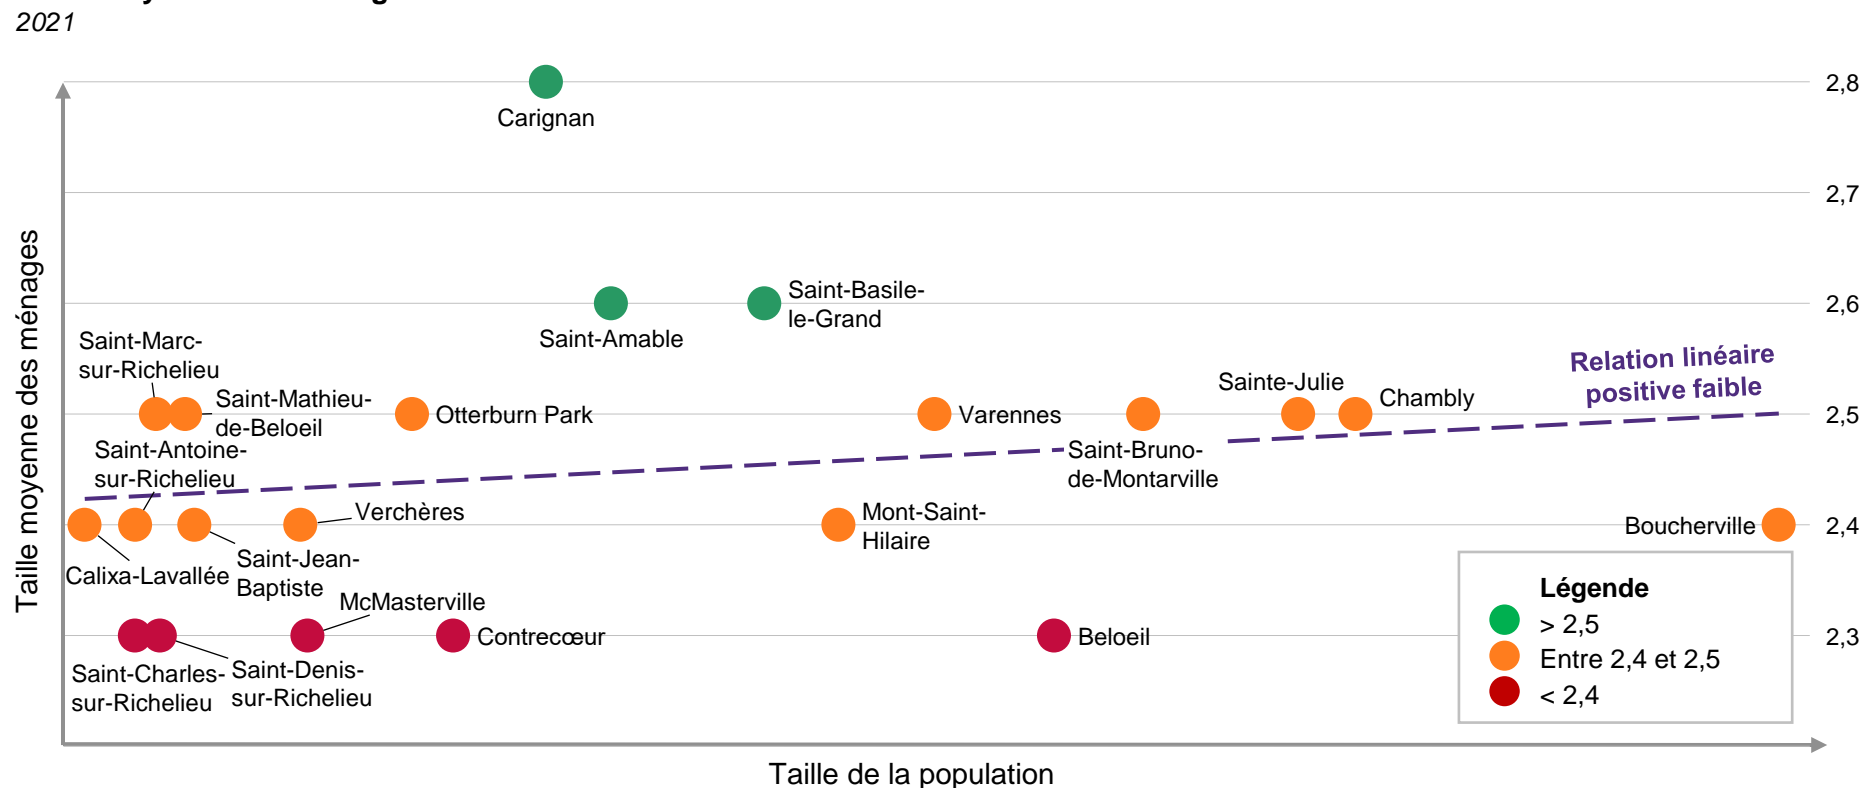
2021

Taille moyenne des ménages

2,8
2,7
2,6
2,5
2,4
2,3

Carignan
Saint-Amable
Saint-Basile-le-Grand
Saint-Marc-sur-Richelieu
Saint-Mathieu-de-Beloeil
Otterburn Park
Varennes
Sainte-Julie
Chambly
Relation linéaire positive faible
Saint-Antoine-sur-Richelieu
Saint-Bruno-de-Montarville
Verchères
Mont-Saint-Hilaire
Boucherville
Calixa-Lavallée
Saint-Jean-Baptiste
McMasterville
Contrecœur
Beloeil
Saint-Charles-sur-Richelieu
Saint-Denis-sur-Richelieu

Légende
> 2,5
Entre 2,4 et 2,5
< 2,4

Taille de la population